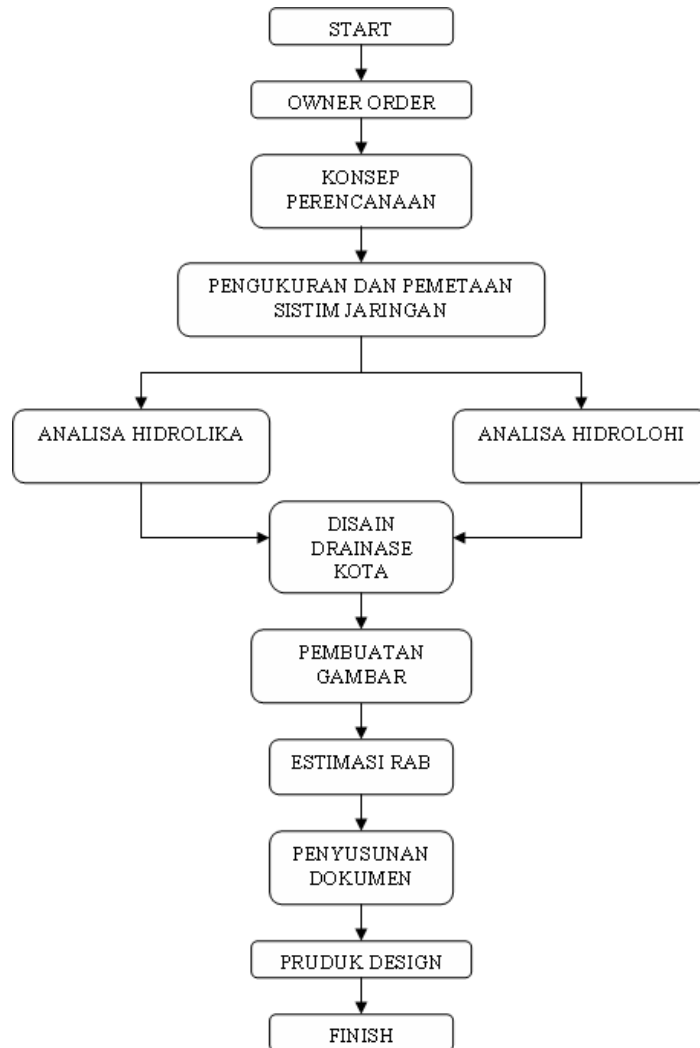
START

OWNER ORDER

KONSEP PERENCANAAN

PENGUKURAN DAN PEMETAAN SISTIM JARINGAN

ANALISA HIDROLIKA

ANALISA HIDROLOHI

DISAIN DRAINASE KOTA

PEMBUATAN GAMBAR

ESTIMASI RAB

PENYUSUNAN DOKUMEN

PRUDUK DESIGN

FINISH